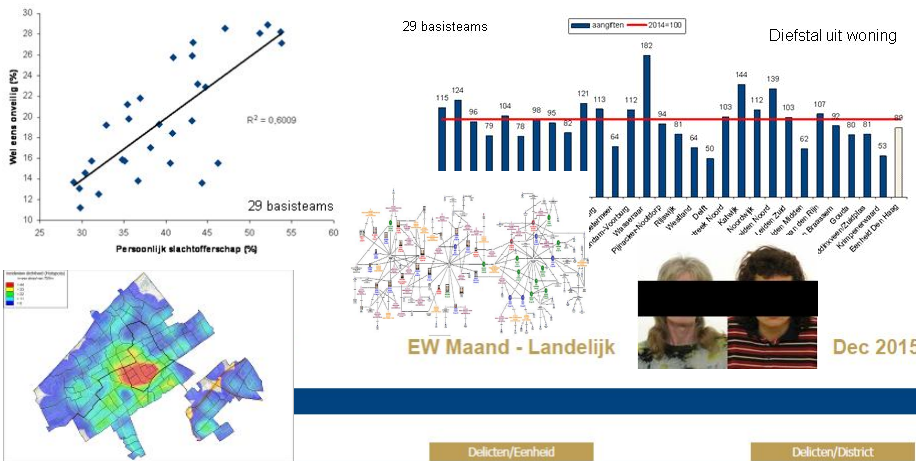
30
28
26
24
22
20
18
16
14
12
10
Wel eens onveilig (%)
R² = 0,6009
29 basisteams
25 30 35 40 45 50 55 60
Persoonlijk slachtofferschap (%)

29 basisteams
aangiften
2014=100
Diefstal uit woning
115 124 96 79 104 78 98 95 82 121 113 64 112 182 94 81 64 50 103 144 112 139 103 62 107 92 80 81 53 89
Wassenaar
Rijswijk
Westland
Delft
Katwijk
Noordwijk
Gouda
Eenheid Den Haag

EW Maand - Landelijk
Dec 2015
Delicten/Eenheid
Delicten/District